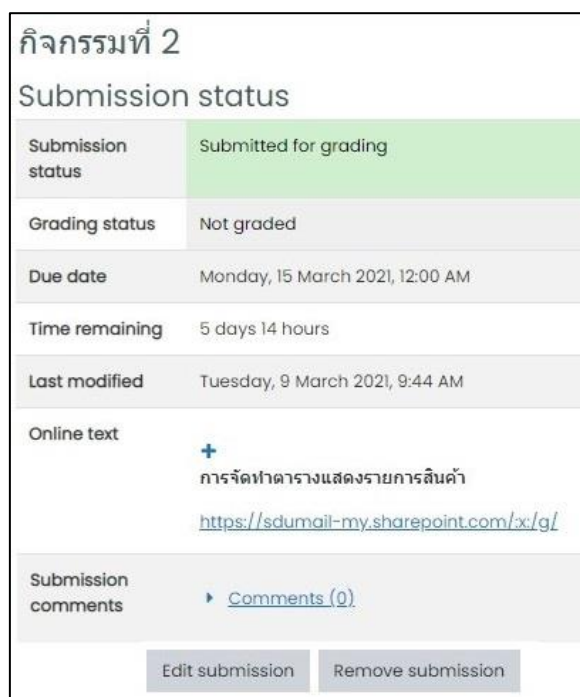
กิจกรรมที่ 2

Submission status

| Submission status | Submitted for grading |
|---|---|
| Grading status | Not graded |
| Due date | Monday, 15 March 2021, 12:00 AM |
| Time remaining | 5 days 14 hours |
| Last modified | Tuesday, 9 March 2021, 9:44 AM |
| Online text | + การจัดทำตารางแสดงรายการสินค้า https://sdumail-my.sharepoint.com/:x:/g/ |
| Submission comments | ▸ Comments (0) |

Edit submission Remove submission